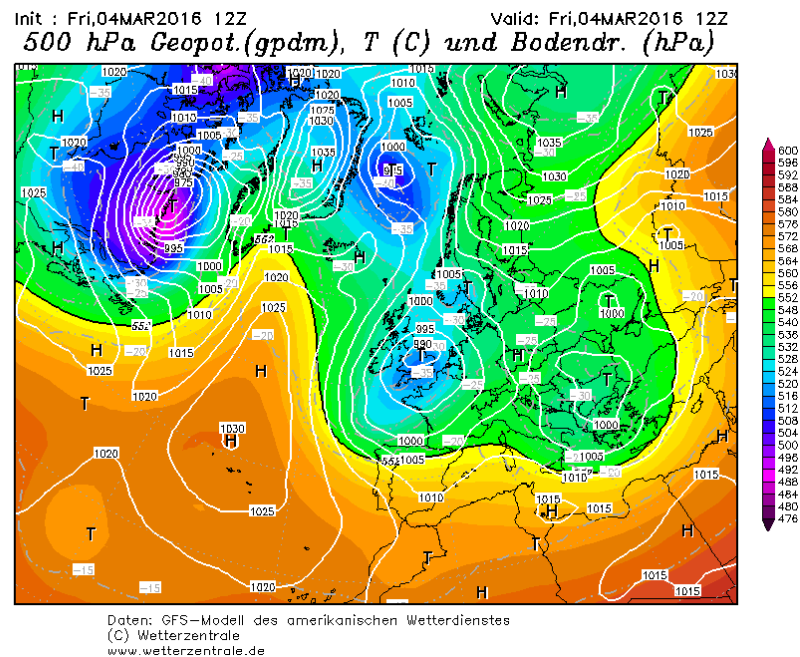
Init : Fri,04MAR2016 12Z Valid: Fri,04MAR2016 12Z
500 hPa Geopot.(gpdm), T (C) und Bodendr. (hPa)

600
596
592
588
584
580
576
572
568
564
560
556
552
548
544
540
536
532
528
524
520
516
512
508
504
500
496
492
488
484
480
476

1020 1015 1010 1005 1000 995 975 1025 1030 1035 1020 1015 1010 1005 1000 995 990 1030 1025 1020 1015 1010 1005 1000 1035 1030 1025 1020 1015 1010 1005 1000 1030 1025 1020 1015 1010 1005 1000 1015 1020 1015 1010 1005 1000

H T H T H T H H T H T H T H T H H T T H T T H T H H T H T H H

-40 -35 -30 -25 -20 -15 -40 -35 -30 -25 -20 -35 -30 -25 -20 -15 -35 -30 -25 -20 -15

552 552 552

Daten: GFS-Modell des amerikanischen Wetterdienstes
(C) Wetterzentrale
www.wetterzentrale.de